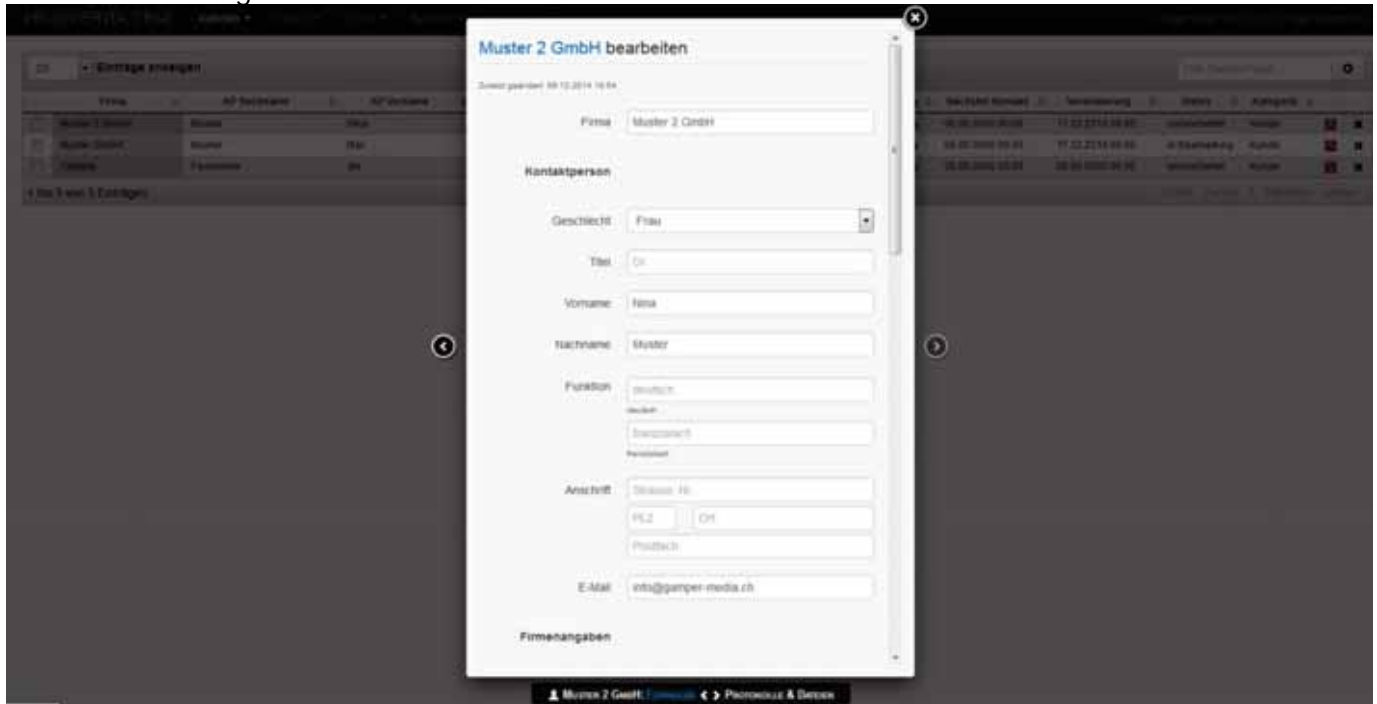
Muster 2 GmbH bearbeiten

Zuletzt geändert: 09.12.2014 16:54

Firma Muster 2 GmbH

Kontaktperson

Geschlecht Frau

Titel Dr.

Vorname Nina

Nachname Muster

Funktion deutsch
deutsch
französisch
französisch

Anschrift Strasse, Nr.
PLZ Ort
Postfach

E-Mail info@gamper-media.ch

Firmenangaben

- Einträge anzeigen

Firma | AP Nachname | AP Vorname

1 bis 3 von 3 Einträgen

Muster 2 GmbH: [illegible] < > Protokolle & Dateien